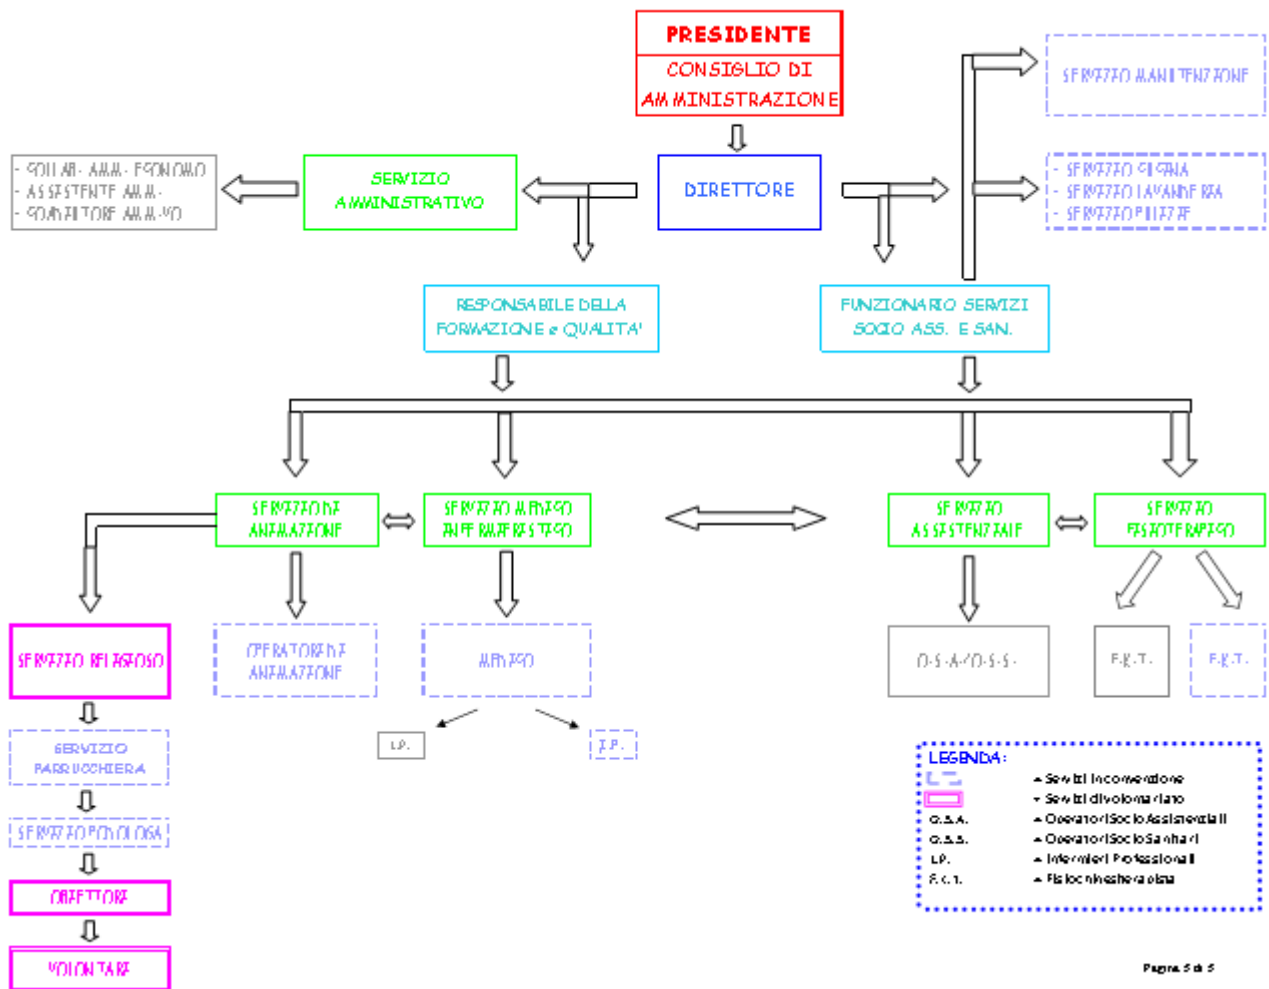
PRESIDENTE
CONSIGLIO DI AMMINISTRAZIONE

DIRETTORE

SERVIZIO AMMINISTRATIVO

- COLLAB. AMM. ECONOMO
- ASSISTENTE AMM.
- ESECUTORE AMM.VO

SERVIZIO MANUTENZIONE

- SERVIZIO CUCINA
- SERVIZIO LAVANDERIA
- SERVIZIO PULIZIE

RESPONSABILE DELLA FORMAZIONE e QUALITA'

FUNZIONARIO SERVIZI SOCIO ASS. E SAN.

SERVIZIO DI ANIMAZIONE

SERVIZIO MEDICO INFERMIERISTICO

SERVIZIO ASSISTENZIALE

SERVIZIO FISIOTERAPICO

SERVIZIO RELIGIOSO

OPERATORE DI ANIMAZIONE

MEDICO

O.S.A./O.S.S.

F.K.T.

F.K.T.

I.P.

I.P.

SERVIZIO PARRUCCHIERA

SERVIZIO PODOLOGIA

OBIETTORI

VOLONTARI

LEGENDA:
- Servizi in convenzione
- Servizi di volontariato
O.S.A. - Operatori Socio Assistenziali
O.S.S. - Operatori Socio Sanitari
I.P. - Infermieri Professionali
F.K.T. - Fisiokinesiterapista

Pagina 5 di 5